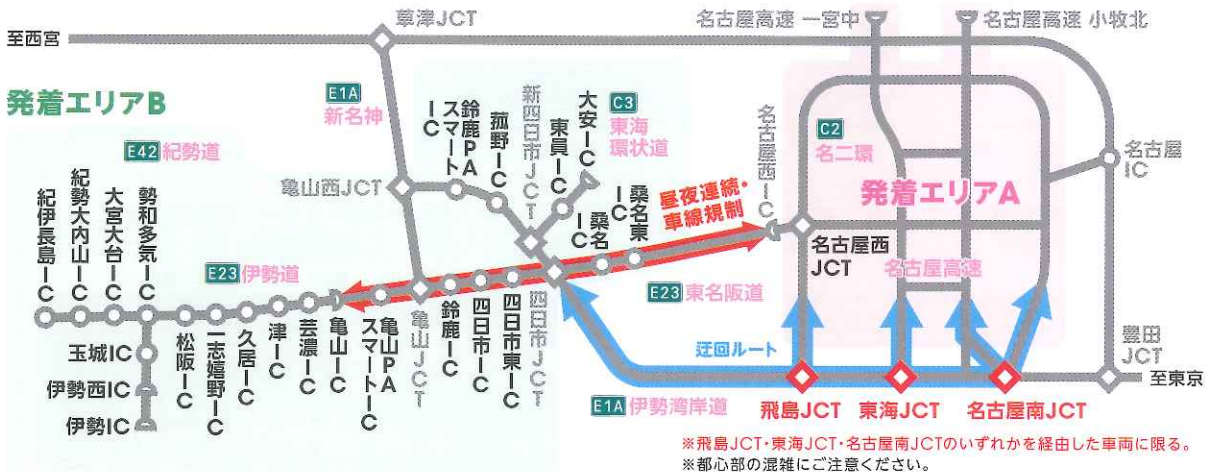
至西宮
草津JCT
名古屋高速 一宮中
名古屋高速 小牧北
発着エリアB
E1A 新名神
鈴鹿PAスマートIC
菰野IC
新四日市JCT
C3 東海環状道
大安IC
東員IC
名古屋西IC
C2 名二環
名古屋IC
E42 紀勢道
亀山西JCT
桑名東IC
桑名IC
昼夜連続・車線規制
発着エリアA
紀伊長島IC
紀勢大内山IC
大宮大台IC
勢和多気IC
E23 伊勢道
名古屋西JCT
名古屋高速
E23 東名阪道
玉城IC
伊勢西IC
伊勢IC
松阪IC
一志嬉野IC
久居IC
津IC
芸濃IC
亀山IC
亀山PAスマートIC
亀山JCT
鈴鹿IC
四日市IC
四日市東IC
四日市JCT
迂回ルート
豊田JCT
至東京
E1A 伊勢湾岸道
飛島JCT
東海JCT
名古屋南JCT
※飛島JCT・東海JCT・名古屋南JCTのいずれかを経由した車両に限る。
※都心部の混雑にご注意ください。